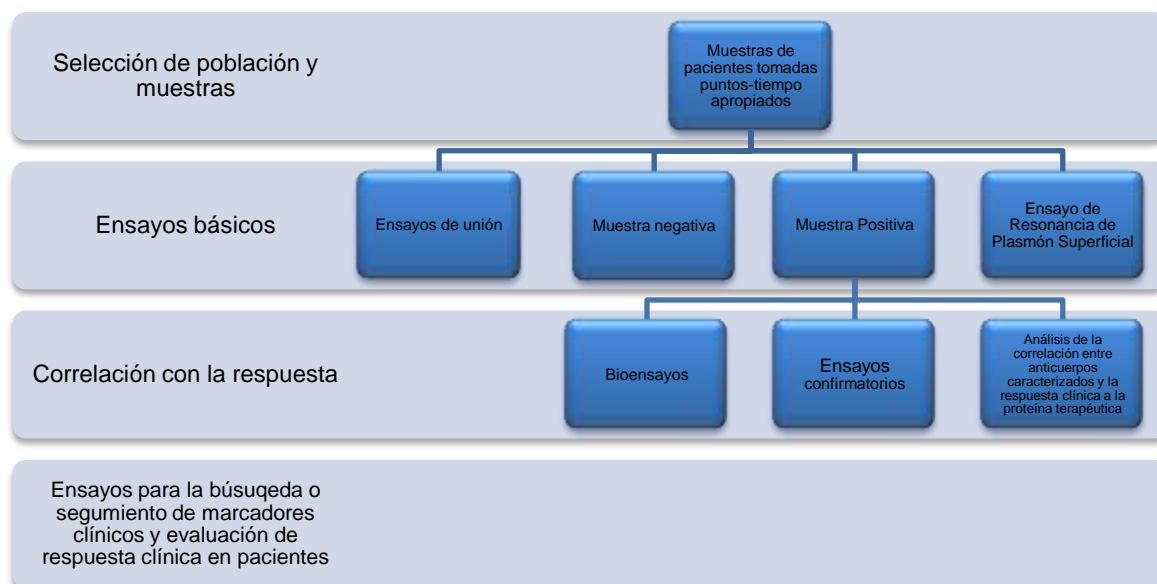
Selección de población y muestras

Muestras de pacientes tomadas puntos-tiempo apropiados

Ensayos básicos

Ensayos de unión

Muestra negativa

Muestra Positiva

Ensayo de Resonancia de Plasmón Superficial

Correlación con la respuesta

Bioensayos

Ensayos confirmatorios

Análisis de la correlación entre anticuerpos caracterizados y la respuesta clínica a la proteina terapéutica

Ensayos para la búsuqeda o seguimiento de marcadores clínicos y evaluación de respuesta clínica en pacientes